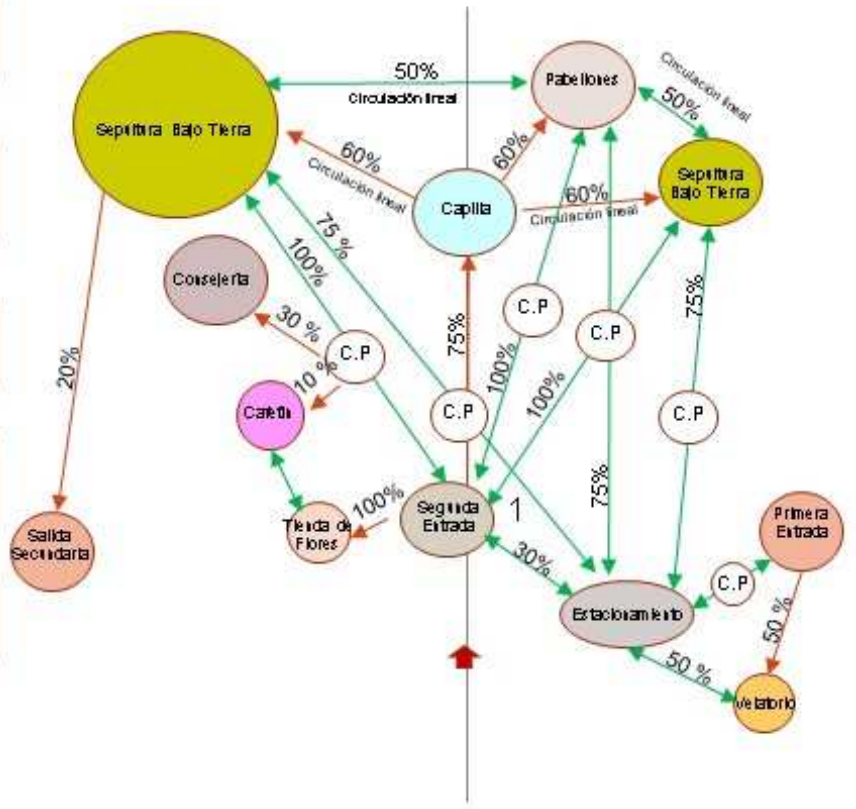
50%
Circulación lineal
Sepultura Bajo Tierra
Pabellones
Circulación lineal
50%
60%
Circulación lineal
60%
Capilla
60%
Circulación lineal
Sepultura Bajo Tierra
75 %
100%
Consejeria
C.P
C.P
30 %
C.P
75%
10 %
20%
Cafetin
C.P
100%
100%
C.P
75%
Segunda Entrada
1
100%
Tienda de Flores
75%
Primera Entrada
Salida Secundaria
30%
C.P
Estacionamiento
50 %
50 %
Velatorio